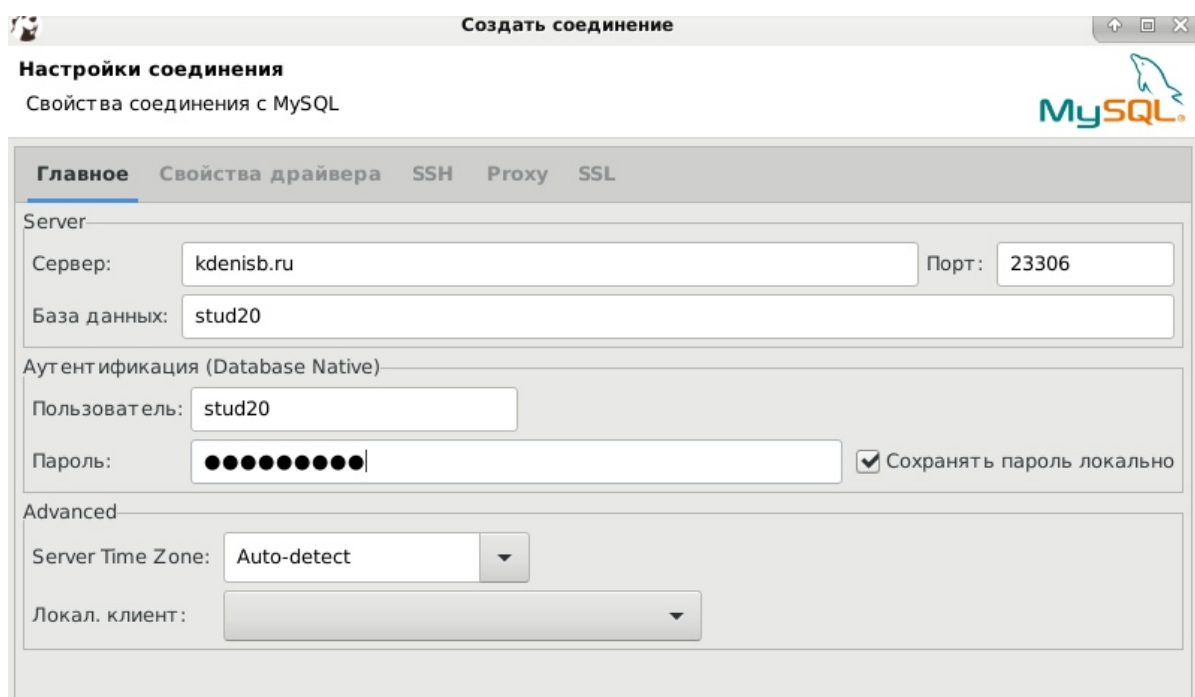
Создать соединение

Настройки соединения
Свойства соединения с MySQL

MySQL

Главное Свойства драйвера SSH Proxy SSL

Server
Сервер: kdenisb.ru Порт: 23306
База данных: stud20

Аутентификация (Database Native)
Пользователь: stud20
Пароль: ●●●●●●●●● Сохранять пароль локально

Advanced
Server Time Zone: Auto-detect
Локал. клиент: